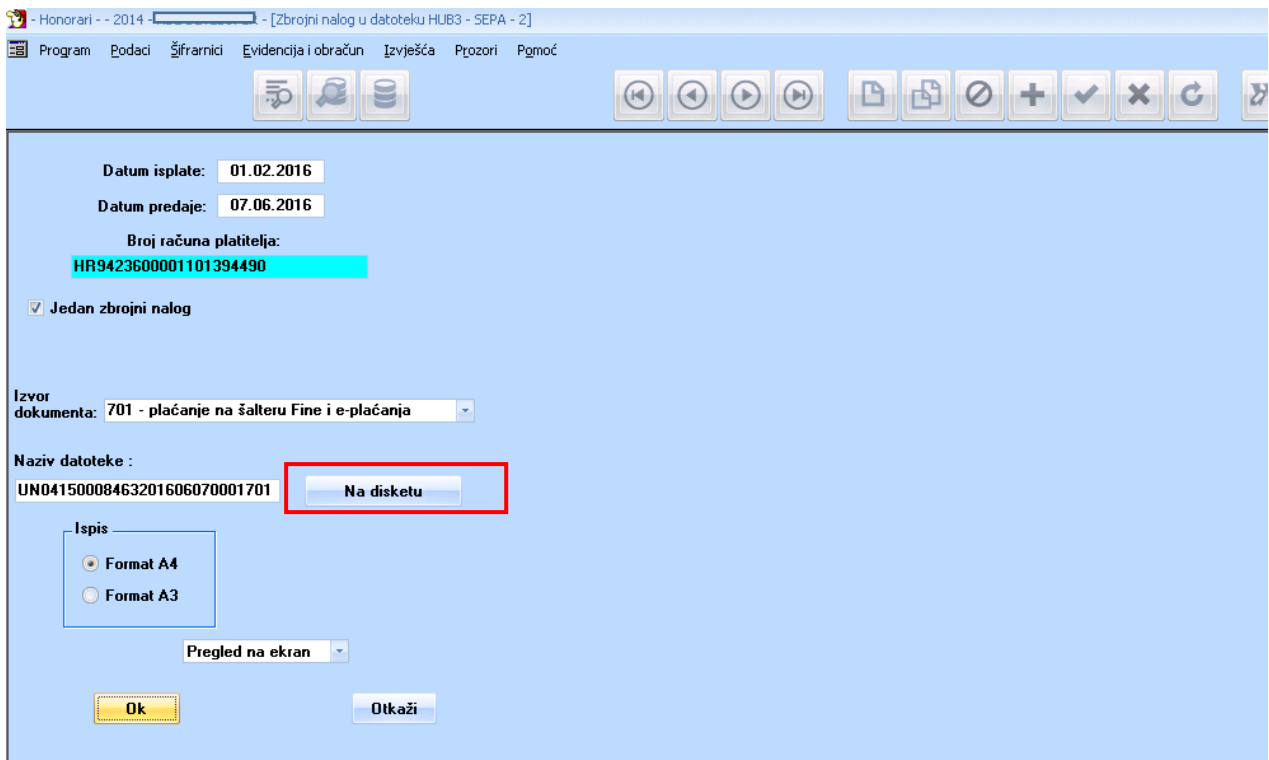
- Honorari - - 2014 - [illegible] - [Zbrojni nalog u datoteku HUB3 - SEPA - 2]

Program Podaci Šifrarnici Evidencija i obračun Izvješća Prozori Pomoć

Datum isplate: 01.02.2016

Datum predaje: 07.06.2016

Broj računa platitelja:

HR9423600001101394490

Jedan zbrojni nalog

Izvor dokumenta: 701 - plaćanje na šalteru Fine i e-plaćanja

Naziv datoteke :

UN04150008463201606070001701

Na disketu

Ispis

Format A4

Format A3

Pregled na ekran

Ok

Otkaži